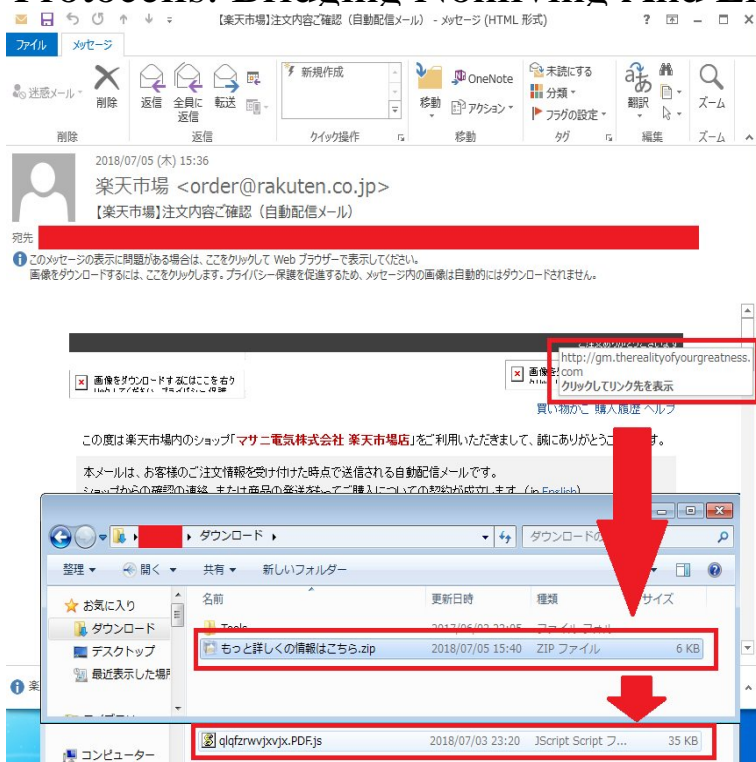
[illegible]

【楽天市場】注文内容ご確認（自動配信メール） - メッセージ (HTML 形式)

? 囨 − □ ×

ファイル メッセージ

迷惑メール 削除 返信 全員に返信 転送 新規作成 移動 OneNote アクション 未読にする 分類 フラグの設定 翻訳 ズーム

削除 返信 クイック操作 移動 タグ 編集 ズーム

2018/07/05 (木) 15:36

楽天市場 <order@rakuten.co.jp>

【楽天市場】注文内容ご確認（自動配信メール）

宛先

このメッセージの表示に問題がある場合は、ここをクリックして Web ブラウザーで表示してください。
画像をダウンロードするには、ここをクリックします。プライバシー保護を促進するため、メッセージ内の画像は自動的にはダウンロードされません。

画像をダウンロードするにはここを右ク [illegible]

http://gm.therealityofyourgreatness.com
クリックしてリンク先を表示

買い物かご 購入履歴 ヘルプ

この度は楽天市場内のショップ「マサニ電気株式会社 楽天市場店」をご利用いただきまして、誠にありがとうご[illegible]す。

本メールは、お客様のご注文情報を受け付けた時点で送信される自動配信メールです。
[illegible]

ダウンロード

ダウンロードの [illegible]

整理 開く 共有 新しいフォルダー

お気に入り
ダウンロード
デスクトップ
最近表示した場所
コンピューター

| 名前 | 更新日時 | 種類 | サイズ |
|---|---|---|---|
| Tools | 2017/06/02 22:05 | ファイル フォル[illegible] | |
| もっと詳しくの情報はこちら.zip | 2018/07/05 15:40 | ZIP ファイル | 6 KB |
| qlqfzrwvjxvjx.PDF.js | 2018/07/03 23:20 | JScript Script フ... | 35 KB |